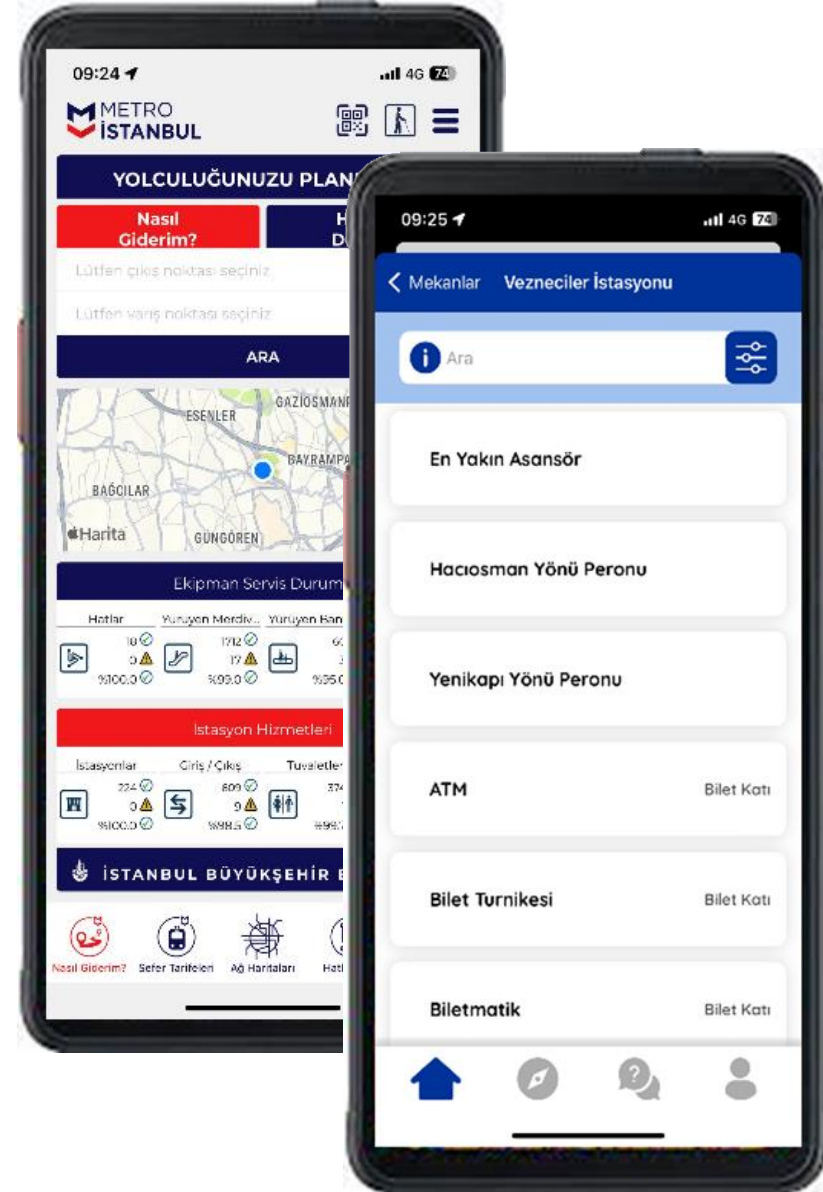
09:24
4G 74
METRO İSTANBUL
YOLCULUĞUNUZU PLAN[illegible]
Nasıl Giderim?
H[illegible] D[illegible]
Lütfen çıkış noktası seçiniz
Lütfen varış noktası seçiniz
ARA
ESENLER
GAZIOSMANP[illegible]
BAYRAMPA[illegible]
BAĞCILAR
Harita
GÜNGÖREN
Ekipman Servis Durum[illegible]
Hatlar
Yürüyen Merdiv...
Yürüyen Ban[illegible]
18
0
%100.0
1712
17
%99.0
6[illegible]
%95.0
İstasyon Hizmetleri
İstasyonlar
Giriş / Çıkış
Tuvaletler
224
0
%100.0
609
9
%98.5
374
%99.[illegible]
İSTANBUL BÜYÜKŞEHİR B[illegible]
Nasıl Giderim?
Sefer Tarifeleri
Ağ Haritaları
Hat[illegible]

09:25
4G 74
Mekanlar
Vezneciler İstasyonu
Ara
En Yakın Asansör
Hacıosman Yönü Peronu
Yenikapı Yönü Peronu
ATM
Bilet Katı
Bilet Turnikesi
Bilet Katı
Biletmatik
Bilet Katı